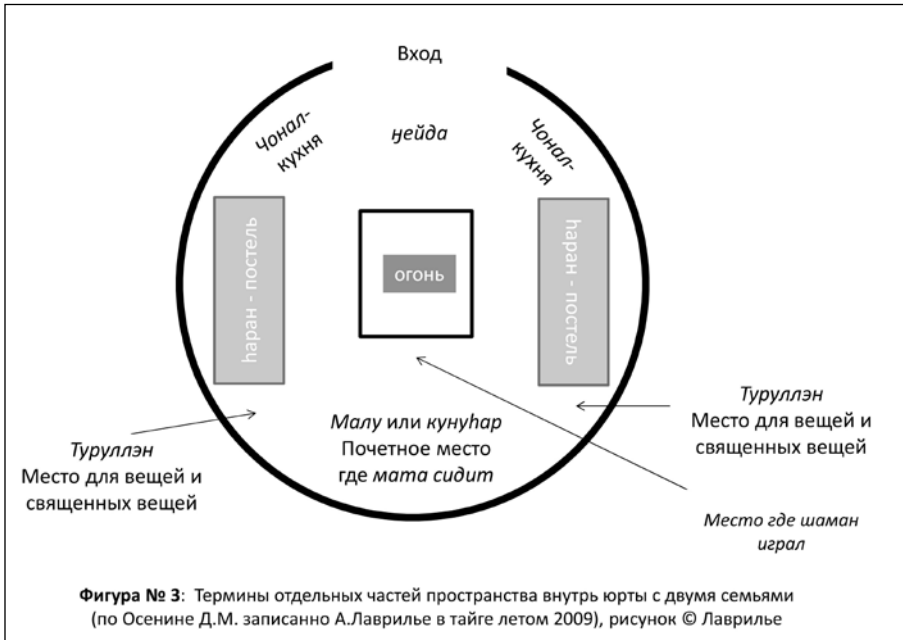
Вход

Чонал-кухня

ңейда

Чонал-кухня

һаран - постель

огонь

һаран - постель

Туруллэн
Место для вещей и священных вещей

Малу или кунуһар
Почетное место
где мата сидит

Туруллэн
Место для вещей и священных вещей

Место где шаман играл

**Фигура № 3**: Термины отдельных частей пространства внутрь юрты с двумя семьями (по Осенине Д.М. записанно А.Лаврилье в тайге летом 2009), рисунок © Лаврилье